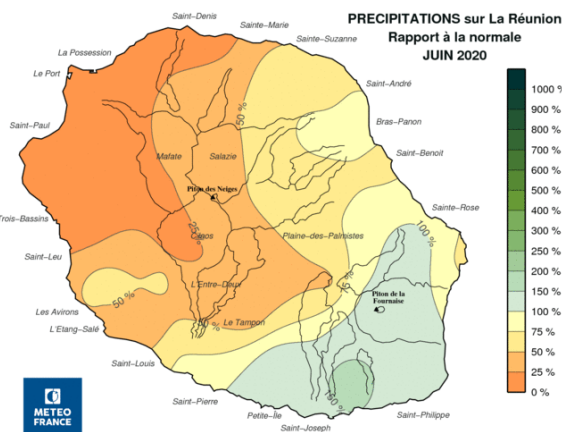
PRECIPITATIONS sur La Réunion
Rapport à la normale
JUIN 2020

1000 %
900 %
800 %
700 %
600 %
500 %
400 %
300 %
250 %
200 %
150 %
100 %
75 %
50 %
25 %
0 %

Saint-Denis
Sainte-Marie
Sainte-Suzanne
La Possession
Le Port
Saint-André
Saint-Paul
Bras-Panon
Saint-Benoit
Mafate
Salazie
Piton des Neiges
Trois-Bassins
Cilaos
Sainte-Rose
Plaine-des-Palmistes
Saint-Leu
Piton de la Fournaise
L'Entre-Deux
Les Avirons
L'Etang-Salé
Le Tampon
Saint-Louis
Saint-Pierre
Petite-Île
Saint-Philippe
Saint-Joseph
50 %
25 %
50 %
100 %
150 %
100 %
75 %

METEO FRANCE